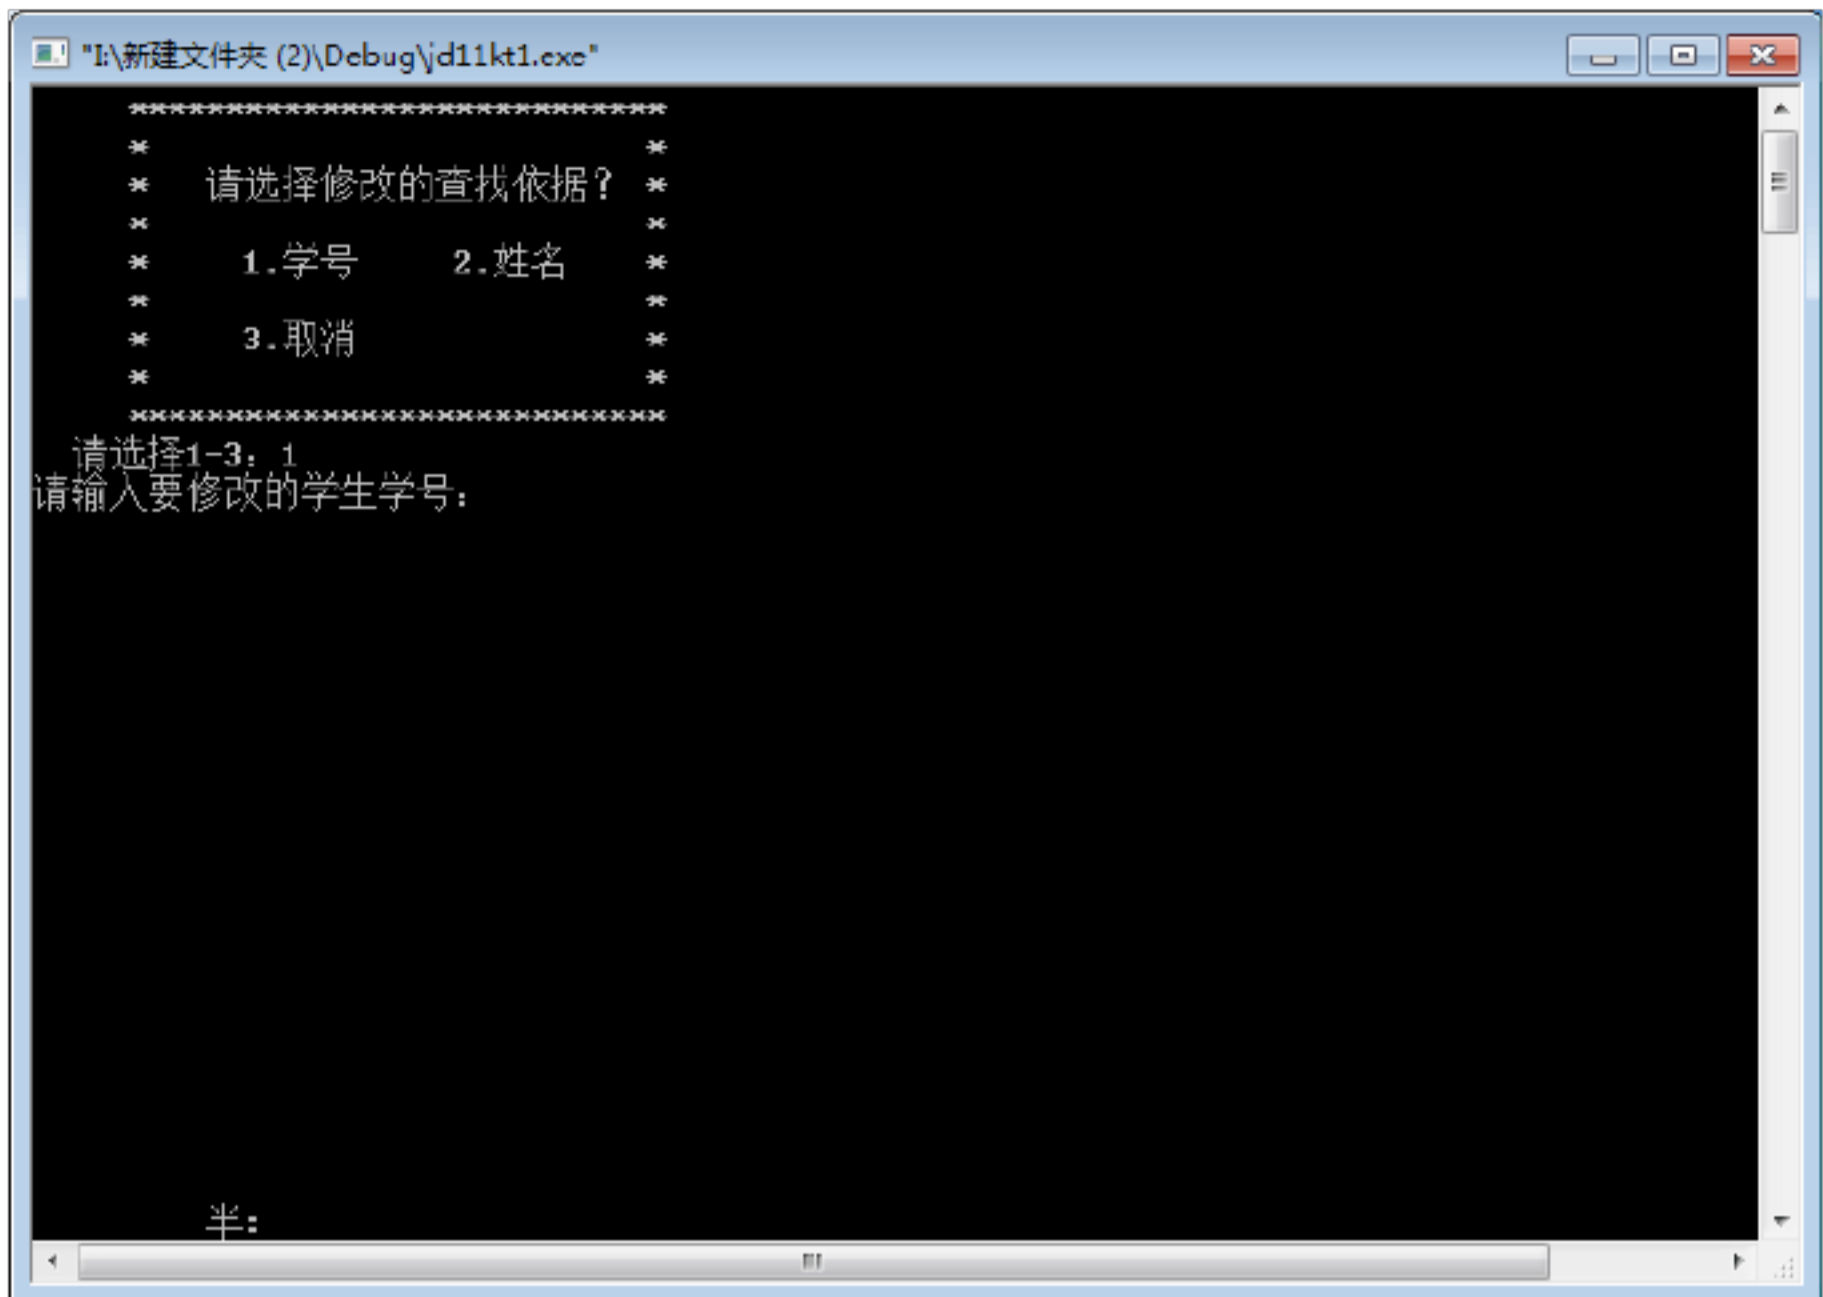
"I:\新建文件夹 (2)\Debug\jd11kt1.exe"

****************************
*                          *
*  请选择修改的查找依据？  *
*                          *
*    1.学号     2.姓名     *
*                          *
*    3.取消                *
*                          *
****************************
请选择1-3：1
请输入要修改的学生学号：

半：